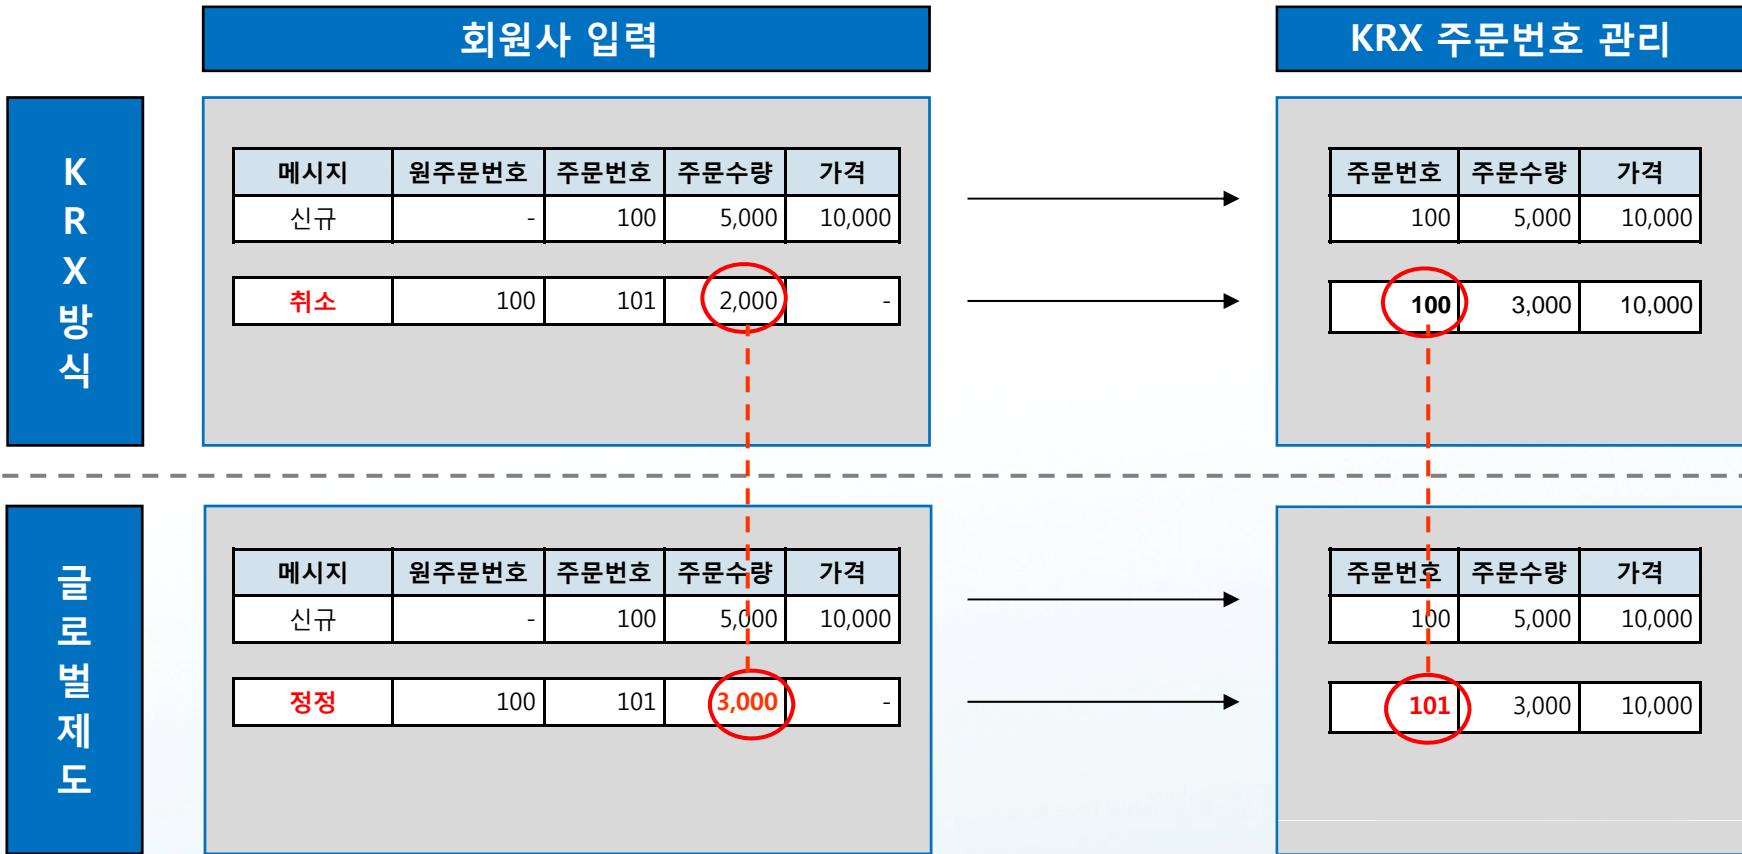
회원사 입력

KRX 주문번호 관리

KRX방식

| 메시지 | 원주문번호 | 주문번호 | 주문수량 | 가격 |
|---|---|---|---|---|
| 신규 | - | 100 | 5,000 | 10,000 |

| 취소 | 100 | 101 | 2,000 | - |
|---|---|---|---|---|

| 주문번호 | 주문수량 | 가격 |
|---|---|---|
| 100 | 5,000 | 10,000 |

| 100 | 3,000 | 10,000 |
|---|---|---|

글로벌제도

| 메시지 | 원주문번호 | 주문번호 | 주문수량 | 가격 |
|---|---|---|---|---|
| 신규 | - | 100 | 5,000 | 10,000 |

| 정정 | 100 | 101 | 3,000 | - |
|---|---|---|---|---|

| 주문번호 | 주문수량 | 가격 |
|---|---|---|
| 100 | 5,000 | 10,000 |

| 101 | 3,000 | 10,000 |
|---|---|---|